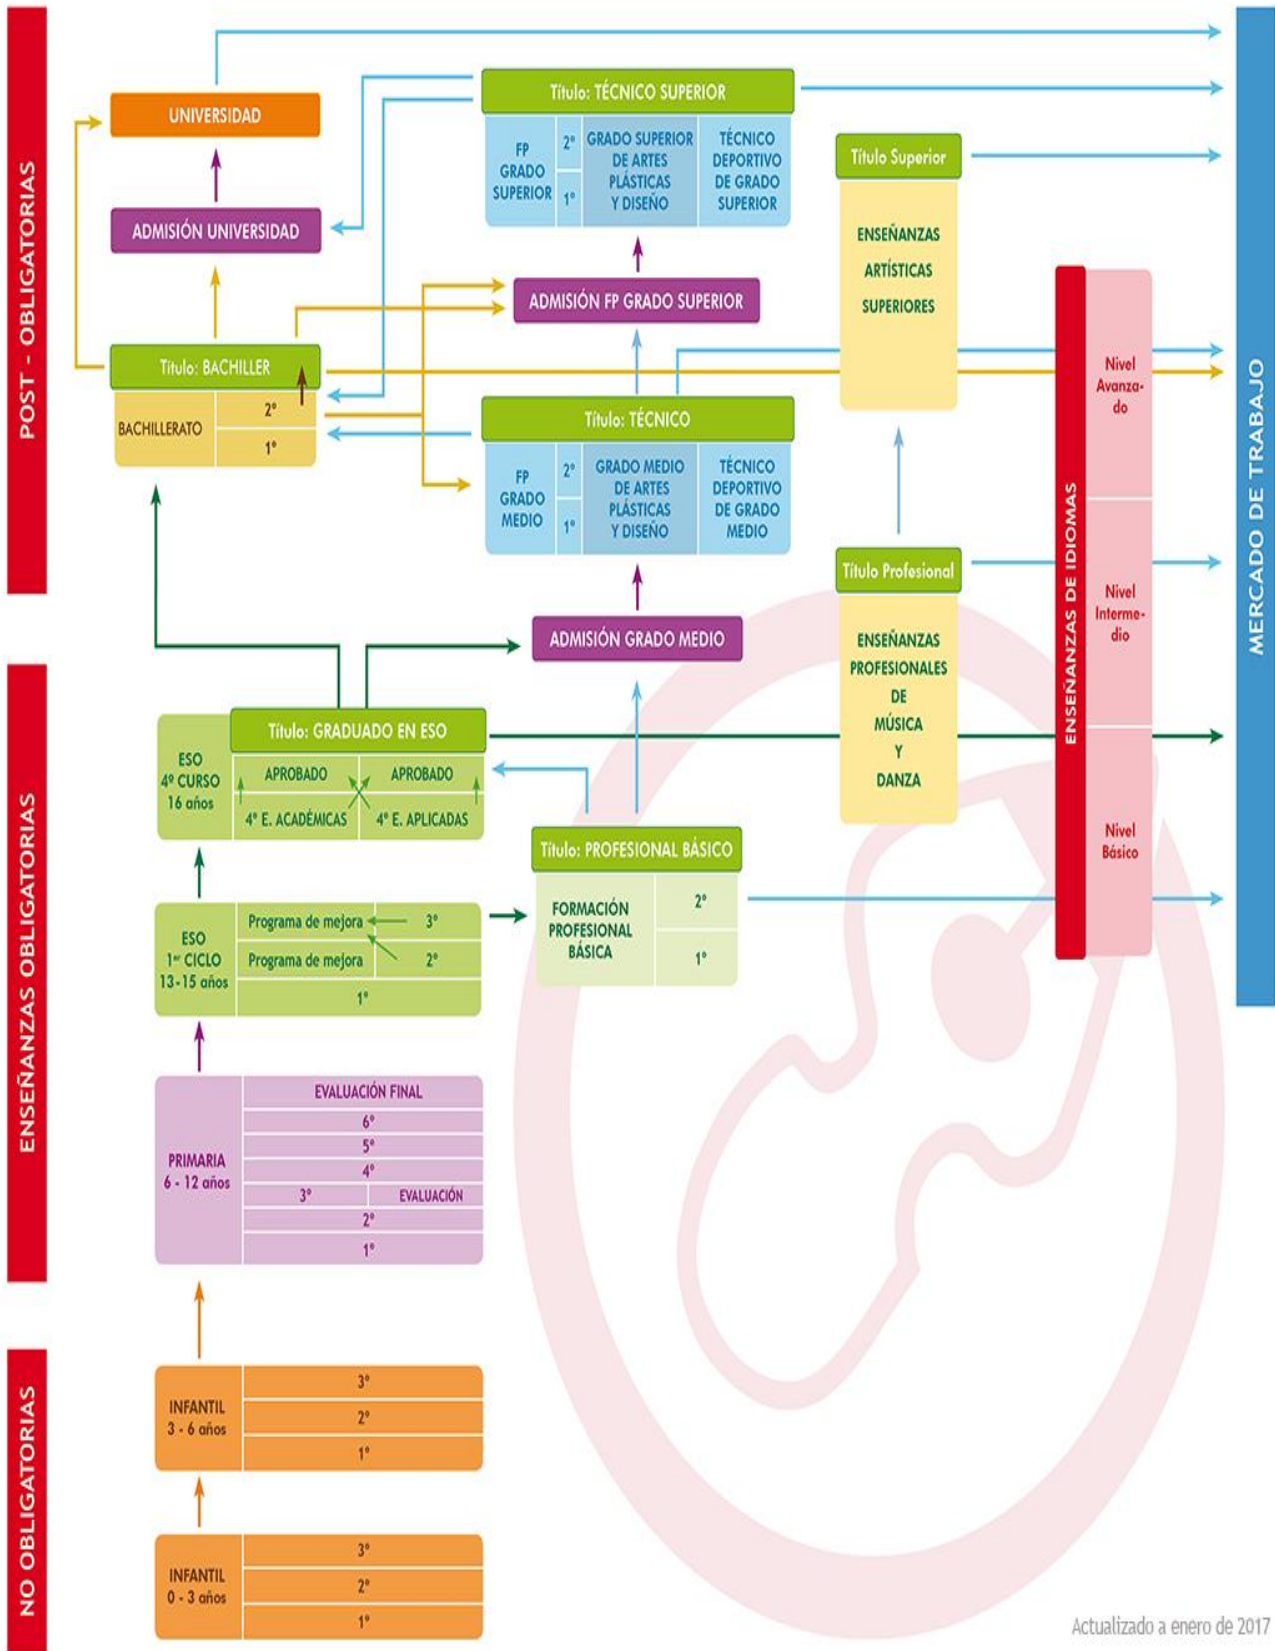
POST - OBLIGATORIAS

UNIVERSIDAD

ADMISIÓN UNIVERSIDAD

Título: BACHILLER

BACHILLERATO 2º 1º

Título: TÉCNICO SUPERIOR

FP GRADO SUPERIOR 2º 1º GRADO SUPERIOR DE ARTES PLÁSTICAS Y DISEÑO TÉCNICO DEPORTIVO DE GRADO SUPERIOR

ADMISIÓN FP GRADO SUPERIOR

Título: TÉCNICO

FP GRADO MEDIO 2º 1º GRADO MEDIO DE ARTES PLÁSTICAS Y DISEÑO TÉCNICO DEPORTIVO DE GRADO MEDIO

ADMISIÓN GRADO MEDIO

Título Superior

ENSEÑANZAS ARTÍSTICAS SUPERIORES

Título Profesional

ENSEÑANZAS PROFESIONALES DE MÚSICA Y DANZA

ENSEÑANZAS DE IDIOMAS

Nivel Avanzado

Nivel Intermedio

Nivel Básico

MERCADO DE TRABAJO

ENSEÑANZAS OBLIGATORIAS

ESO 4º CURSO 16 años

Título: GRADUADO EN ESO

APROBADO APROBADO

4º E. ACADÉMICAS 4º E. APLICADAS

Título: PROFESIONAL BÁSICO

FORMACIÓN PROFESIONAL BÁSICA 2º 1º

ESO 1er CICLO 13-15 años

Programa de mejora 3º

Programa de mejora 2º

1º

PRIMARIA 6 - 12 años

EVALUACIÓN FINAL

6º

5º

4º

3º EVALUACIÓN

2º

1º

NO OBLIGATORIAS

INFANTIL 3 - 6 años 3º 2º 1º

INFANTIL 0 - 3 años 3º 2º 1º

Actualizado a enero de 2017